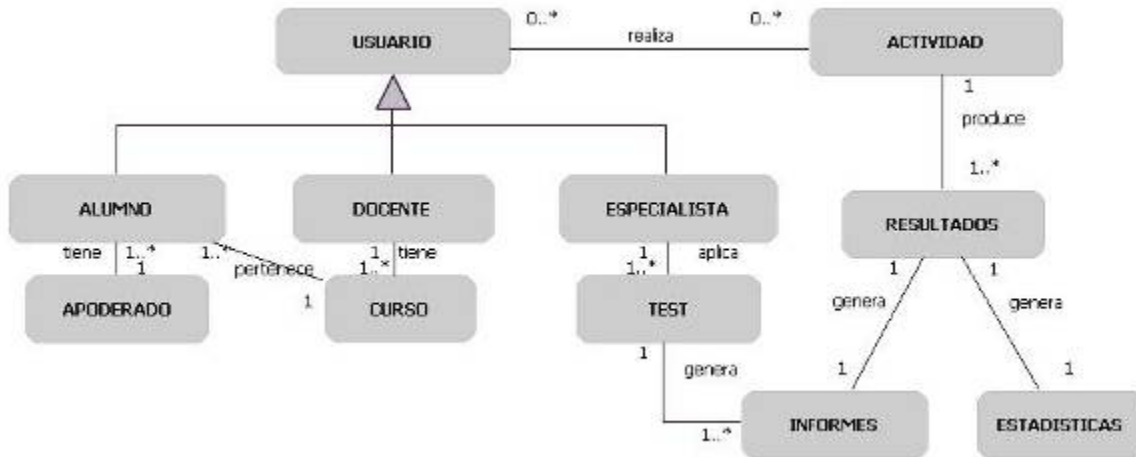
USUARIO

0..* realiza 0..*

ACTIVIDAD

1

produce

1..*

ALUMNO

DOCENTE

ESPECIALISTA

RESULTADOS

tiene 1..* 1

1..* pertenece 1

1 1..* tiene

1 1..* aplica

1 genera 1

1 genera 1

APODERADO

CURSO

TEST

1 genera 1..*

INFORMES

ESTADISTICAS